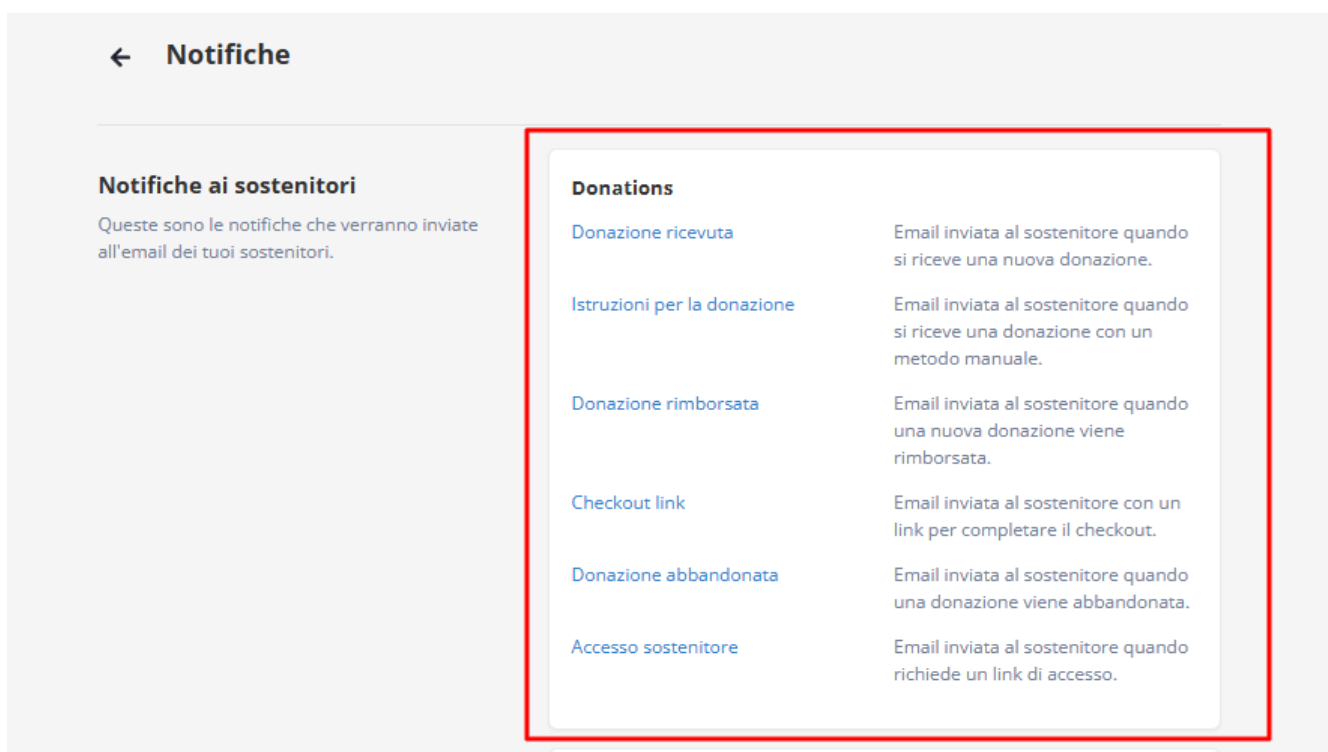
← Notifiche

Notifiche ai sostenitori

Queste sono le notifiche che verranno inviate all'email dei tuoi sostenitori.

Donations

| | |
|---|---|
| Donazione ricevuta | Email inviata al sostenitore quando si riceve una nuova donazione. |
| Istruzioni per la donazione | Email inviata al sostenitore quando si riceve una donazione con un metodo manuale. |
| Donazione rimborsata | Email inviata al sostenitore quando una nuova donazione viene rimborsata. |
| Checkout link | Email inviata al sostenitore con un link per completare il checkout. |
| Donazione abbandonata | Email inviata al sostenitore quando una donazione viene abbandonata. |
| Accesso sostenitore | Email inviata al sostenitore quando richiede un link di accesso. |